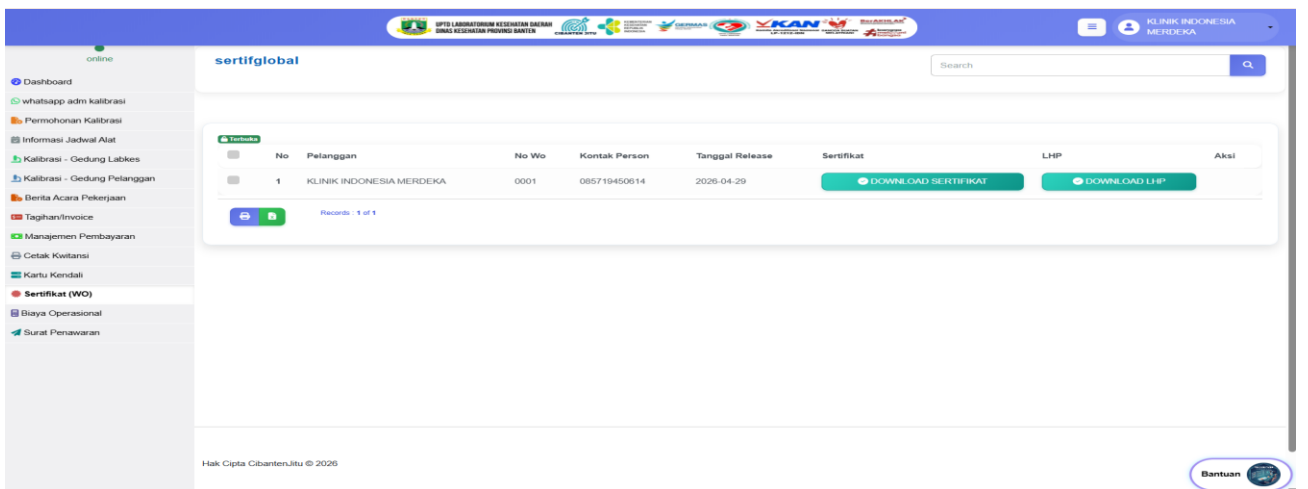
UPTD LABORATORIUM KESEHATAN DAERAH
DINAS KESEHATAN PROVINSI BANTEN

CIBANTEN JITU

GERMAS

KAN

BerAKHLAK

KLINIK INDONESIA MERDEKA

online

Dashboard
whatsapp adm kalibrasi
Permohonan Kalibrasi
Informasi Jadwal Alat
Kalibrasi - Gedung Labkes
Kalibrasi - Gedung Pelanggan
Berita Acara Pekerjaan
Tagihan/Invoice
Manajemen Pembayaran
Cetak Kwitansi
Kartu Kendali
Sertifikat (WO)
Biaya Operasional
Surat Penawaran

sertifglobal

Search

Terbuka

| | No | Pelanggan | No Wo | Kontak Person | Tanggal Release | Sertifikat | LHP | Aksi |
|---|---|---|---|---|---|---|---|---|
| | 1 | KLINIK INDONESIA MERDEKA | 0001 | 085719450614 | 2026-04-29 | DOWNLOAD SERTIFIKAT | DOWNLOAD LHP | |

Records : 1 of 1

Hak Cipta CibantenJitu © 2026

Bantuan